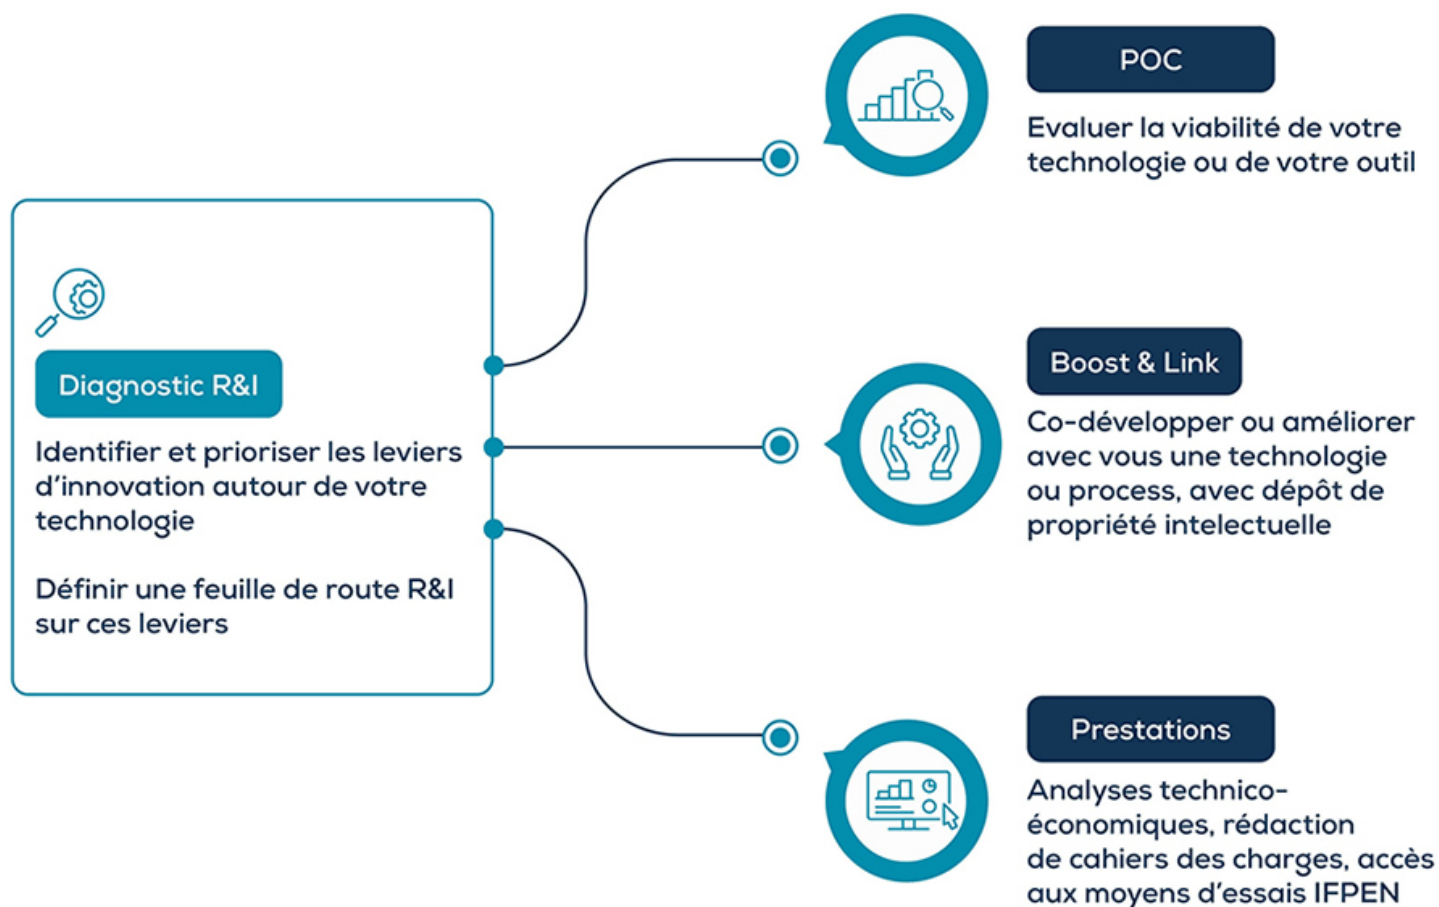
Diagnostic R&I

Identifier et prioriser les leviers d'innovation autour de votre technologie

Définir une feuille de route R&I sur ces leviers

POC

Evaluer la viabilité de votre technologie ou de votre outil

Boost & Link

Co-développer ou améliorer avec vous une technologie ou process, avec dépôt de propriété intelectuelle

Prestations

Analyses technico-économiques, rédaction de cahiers des charges, accès aux moyens d'essais IFPEN